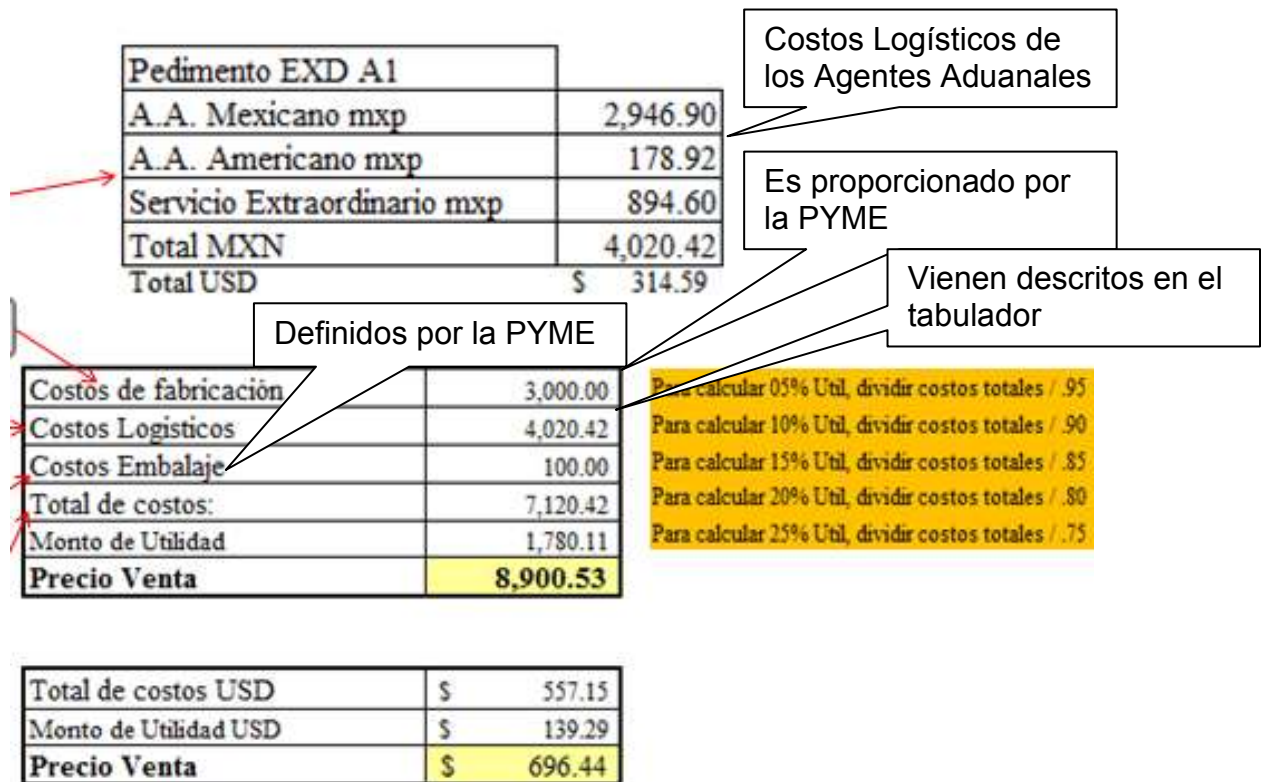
| Pedimento EXD A1 | |
|---|---|
| A.A. Mexicano mxp | 2,946.90 |
| A.A. Americano mxp | 178.92 |
| Servicio Extraordinario mxp | 894.60 |
| Total MXN | 4,020.42 |
| Total USD | $ 314.59 |

Costos Logísticos de los Agentes Aduanales

Es proporcionado por la PYME

Vienen descritos en el tabulador

Definidos por la PYME

| Costos de fabricación | 3,000.00 |
|---|---|
| Costos Logisticos | 4,020.42 |
| Costos Embalaje | 100.00 |
| Total de costos: | 7,120.42 |
| Monto de Utilidad | 1,780.11 |
| Precio Venta | 8,900.53 |

Para calcular 05% Util, dividir costos totales / .95
Para calcular 10% Util, dividir costos totales / .90
Para calcular 15% Util, dividir costos totales / .85
Para calcular 20% Util, dividir costos totales / .80
Para calcular 25% Util, dividir costos totales / .75

| Total de costos USD | $ | 557.15 |
|---|---|---|
| Monto de Utilidad USD | $ | 139.29 |
| Precio Venta | $ | 696.44 |